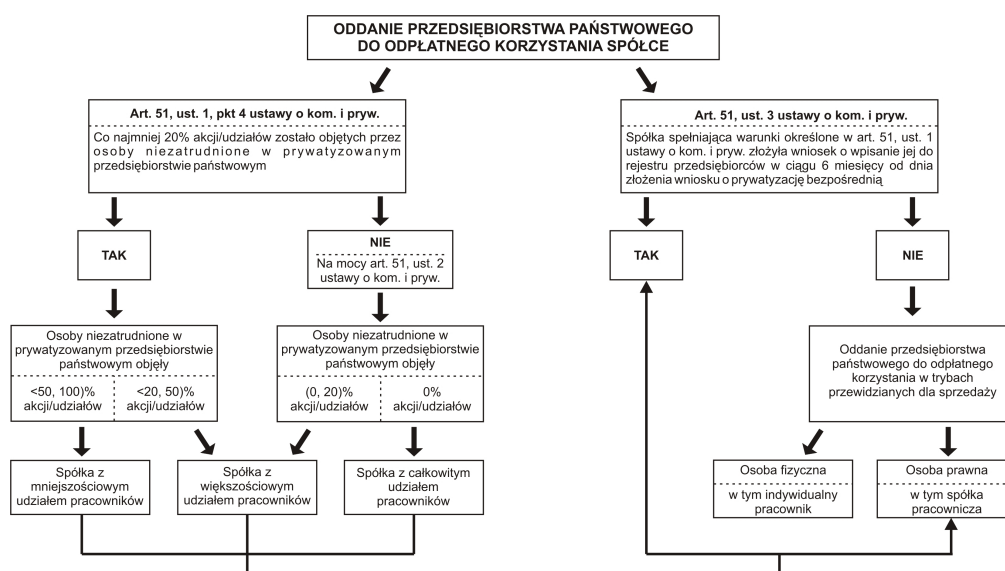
ODDANIE PRZEDSIĘBIORSTWA PAŃSTWOWEGO DO ODPŁATNEGO KORZYSTANIA SPÓŁCE

Art. 51, ust. 1, pkt 4 ustawy o kom. i pryw.

Co najmniej 20% akcji/udziałów zostało objętych przez osoby niezatrudnione w prywatyzowanym przedsiębiorstwie państwowym

TAK

NIE

Na mocy art. 51, ust. 2 ustawy o kom. i pryw.

Osoby niezatrudnione w prywatyzowanym przedsiębiorstwie państwowym objęły

<50, 100)% akcji/udziałów

<20, 50)% akcji/udziałów

Osoby niezatrudnione w prywatyzowanym przedsiębiorstwie państwowym objęły

(0, 20)% akcji/udziałów

0% akcji/udziałów

Spółka z mniejszościowym udziałem pracowników

Spółka z większościowym udziałem pracowników

Spółka z całkowitym udziałem pracowników

Art. 51, ust. 3 ustawy o kom. i pryw.

Spółka spełniająca warunki określone w art. 51, ust. 1 ustawy o kom. i pryw. złożyła wniosek o wpisanie jej do rejestru przedsiębiorców w ciągu 6 miesięcy od dnia złożenia wniosku o prywatyzację bezpośrednią

TAK

NIE

Oddanie przedsiębiorstwa państwowego do odpłatnego korzystania w trybach przewidzianych dla sprzedaży

Osoba fizyczna

w tym indywidualny pracownik

Osoba prawna

w tym spółka pracownicza